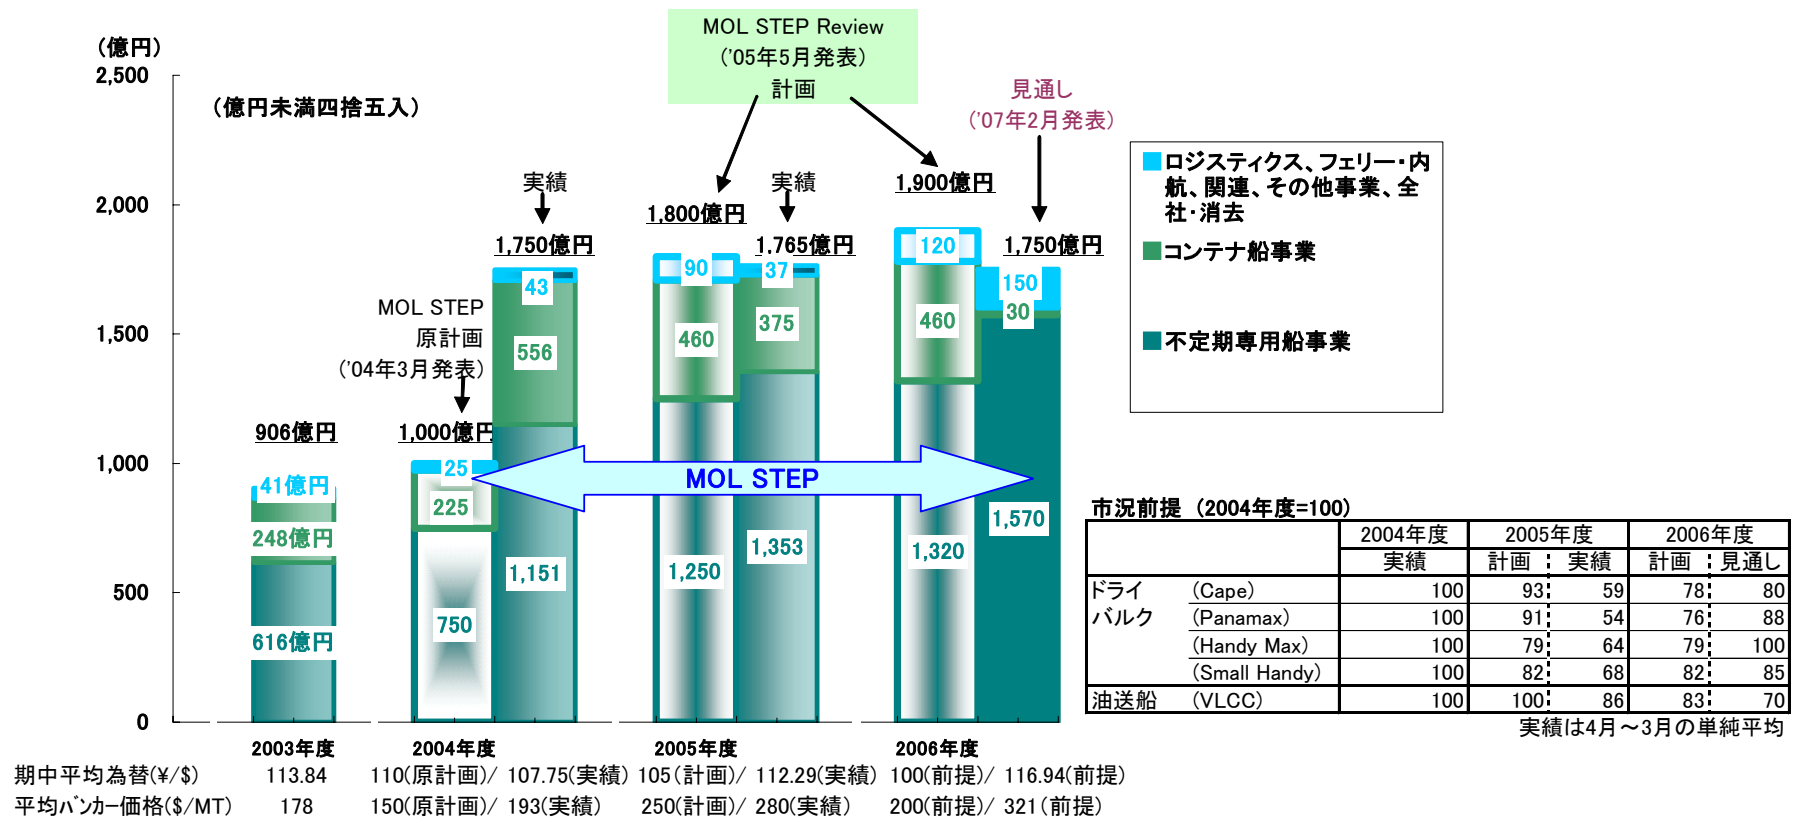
MOL STEP Review
('05年5月発表)
計画

(億円)
2,500
2,000
1,500
1,000
500
0

(億円未満四捨五入)

見通し
('07年2月発表)

実績
実績

1,800億円
1,765億円
1,900億円
1,750億円
1,750億円

MOL STEP
原計画
('04年3月発表)

906億円
1,000億円

41億円
248億円
616億円

25
225
750

43
556
1,151

90
460
1,250

37
375
1,353

120
460
1,320

150
30
1,570

MOL STEP

ロジスティクス、フェリー・内航、関連、その他事業、全社・消去
コンテナ船事業
不定期専用船事業

市況前提 (2004年度=100)

| | | 2004年度 実績 | 2005年度 計画 | 2005年度 実績 | 2006年度 計画 | 2006年度 見通し |
|---|---|---|---|---|---|---|
| ドライバルク | (Cape) | 100 | 93 | 59 | 78 | 80 |
| | (Panamax) | 100 | 91 | 54 | 76 | 88 |
| | (Handy Max) | 100 | 79 | 64 | 79 | 100 |
| | (Small Handy) | 100 | 82 | 68 | 82 | 85 |
| 油送船 | (VLCC) | 100 | 100 | 86 | 83 | 70 |

実績は4月～3月の単純平均

2003年度 2004年度 2005年度 2006年度

期中平均為替(¥/$) 113.84 110(原計画)/ 107.75(実績) 105(計画)/ 112.29(実績) 100(前提)/ 116.94(前提)

平均バンカー価格($/MT) 178 150(原計画)/ 193(実績) 250(計画)/ 280(実績) 200(前提)/ 321(前提)